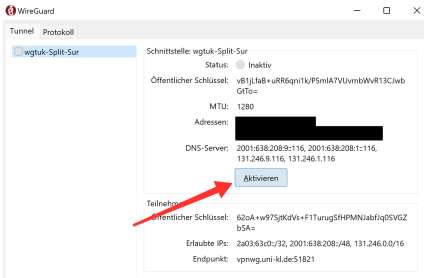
WireGuard

Tunnel Protokoll

wgtuk-Split-Sur

Schnittstelle: wgtuk-Split-Sur

Status: Inaktiv

Öffentlicher Schlüssel: vB1jLfaB+uRR6qni1k/P5mlA7VUvmbWvR13CJwbGtTo=

MTU: 1280

Adressen: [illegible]

DNS-Server: 2001:638:208:9::116, 2001:638:208:1::116, 131.246.9.116, 131.246.1.116

Aktivieren

Teilnehmer

Öffentlicher Schlüssel: 62oA+w97SjtKdVs+F1TurugSfHPMNJabf/q0SVGZbSA=

Erlaubte IPs: 2a03:63c0::/32, 2001:638:208::/48, 131.246.0.0/16

Endpunkt: vpnwg.uni-kl.de:51821